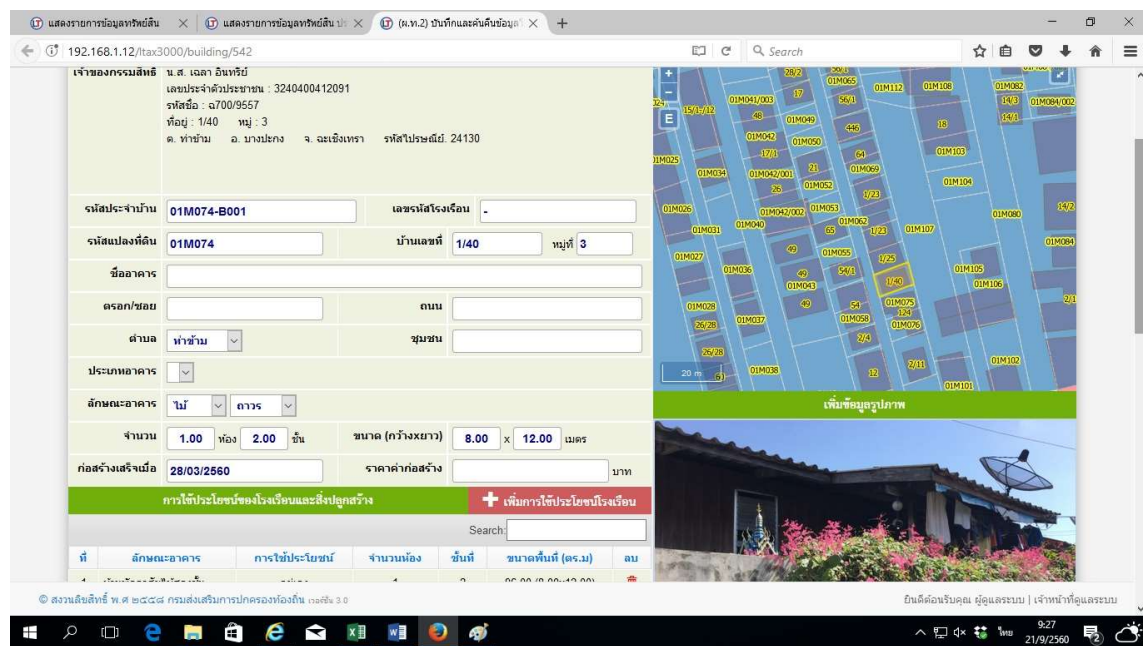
แสดงรายการข้อมูลทรัพย์สิน × แสดงรายการข้อมูลทรัพย์สิน × (ผ.ท.2) บันทึกและค้นคืนข้อมู ×

192.168.1.12/ltax3000/building/542

Search

เจ้าของกรรมสิทธิ์ น.ส. เฉลา อินทรีย์
เลขประจำตัวประชาชน : 3240400412091
รหัสชื่อ : ฉ700/9557
ที่อยู่ : 1/40 หมู่ : 3
ต. ท่าข้าม อ. บางปะกง จ. ฉะเชิงเทรา รหัสไปรษณีย์. 24130

รหัสประจำบ้าน 01M074-B001
เลขรหัสโรงเรือน -
รหัสแปลงที่ดิน 01M074
บ้านเลขที่ 1/40
หมู่ที่ 3
ชื่ออาคาร
ตรอก/ซอย
ถนน
ตำบล ท่าข้าม
ชุมชน
ประเภทอาคาร
ลักษณะอาคาร ไม้ ถาวร
จำนวน 1.00 ห้อง 2.00 ชั้น
ขนาด (กว้างxยาว) 8.00 x 12.00 เมตร
ก่อสร้างเสร็จเมื่อ 28/03/2560
ราคาค่าก่อสร้าง บาท

การใช้ประโยชน์ของโรงเรือนและสิ่งปลูกสร้าง
เพิ่มการใช้ประโยชน์โรงเรือน

Search:

| ที่ | ลักษณะอาคาร | การใช้ประโยชน์ | จำนวนห้อง | ชั้นที่ | ขนาดพื้นที่ (ตร.ม) | ลบ |
|---|---|---|---|---|---|---|
| 1 | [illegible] | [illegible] | 1 | 2 | 96.00 (8.00x12.00) | |

28/2 01M065 01M112 01M108 01M082 14/3 01M084/002 15/1-12 01M041/003 17 56/1 48 01M049 14/1 18 01M042 01M050 446 01M025 17/1 64 01M103 01M034 01M042/001 21 01M069 26 01M052 01M104 1/23 01M026 01M042/002 01M053 01M080 14/2 01M031 01M040 01M062 65 1/23 01M107 01M084 49 01M055 01M027 01M036 1/25 01M105 49 54/1 01M043 1/40 01M106 01M028 49 54 01M075 2/1 124 01M037 01M058 26/28 01M076 2/4 26/28 01M102 2/11 01M038 12 20 m 01M101

เพิ่มข้อมูลรูปภาพ

© สงวนลิขสิทธิ์ พ.ศ ๒๕๕๘ กรมส่งเสริมการปกครองท้องถิ่น เวอร์ชั่น 3.0
ยินดีต้อนรับคุณ ผู้ดูแลระบบ | เจ้าหน้าที่ดูแลระบบ

ไทย 9:27 21/9/2560